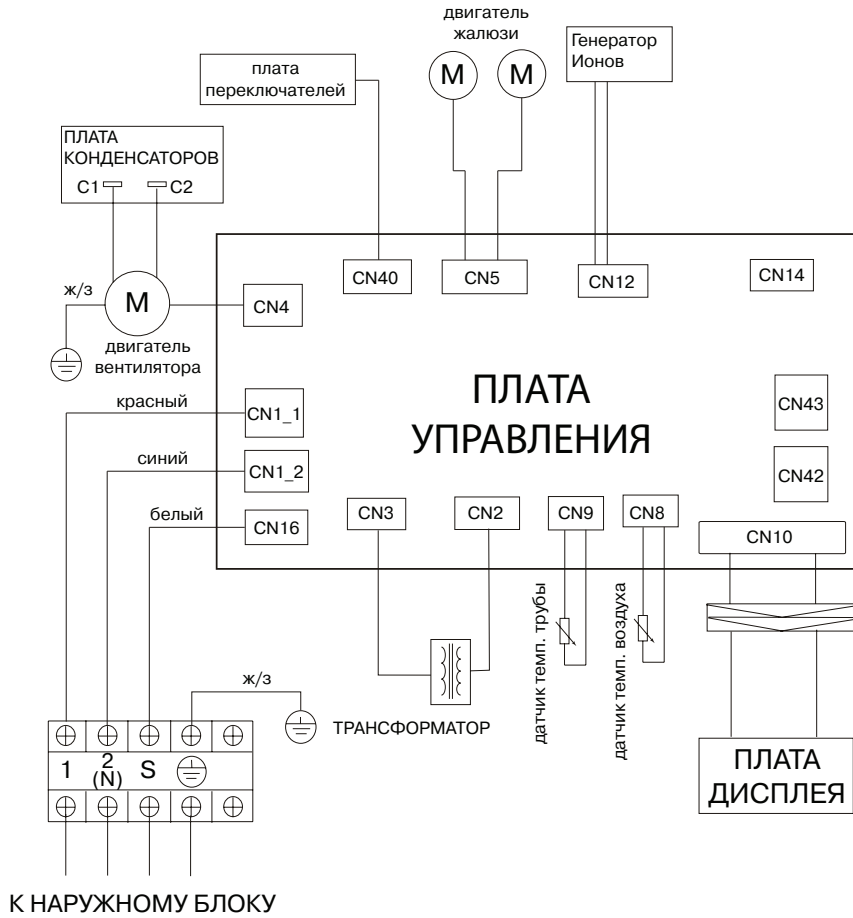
двигатель жалюзи

M M

Генератор Ионов

плата переключателей

ПЛАТА КОНДЕНСАТОРОВ

C1 C2

ж/з

M

двигатель вентилятора

CN40

CN5

CN12

CN14

CN4

ПЛАТА УПРАВЛЕНИЯ

красный

CN1_1

CN43

синий

CN1_2

CN42

белый

CN16

CN3

CN2

CN9

CN8

CN10

датчик темп. трубы

датчик темп. воздуха

ж/з

ТРАНСФОРМАТОР

1 2 (N) S

ПЛАТА ДИСПЛЕЯ

К НАРУЖНОМУ БЛОКУ